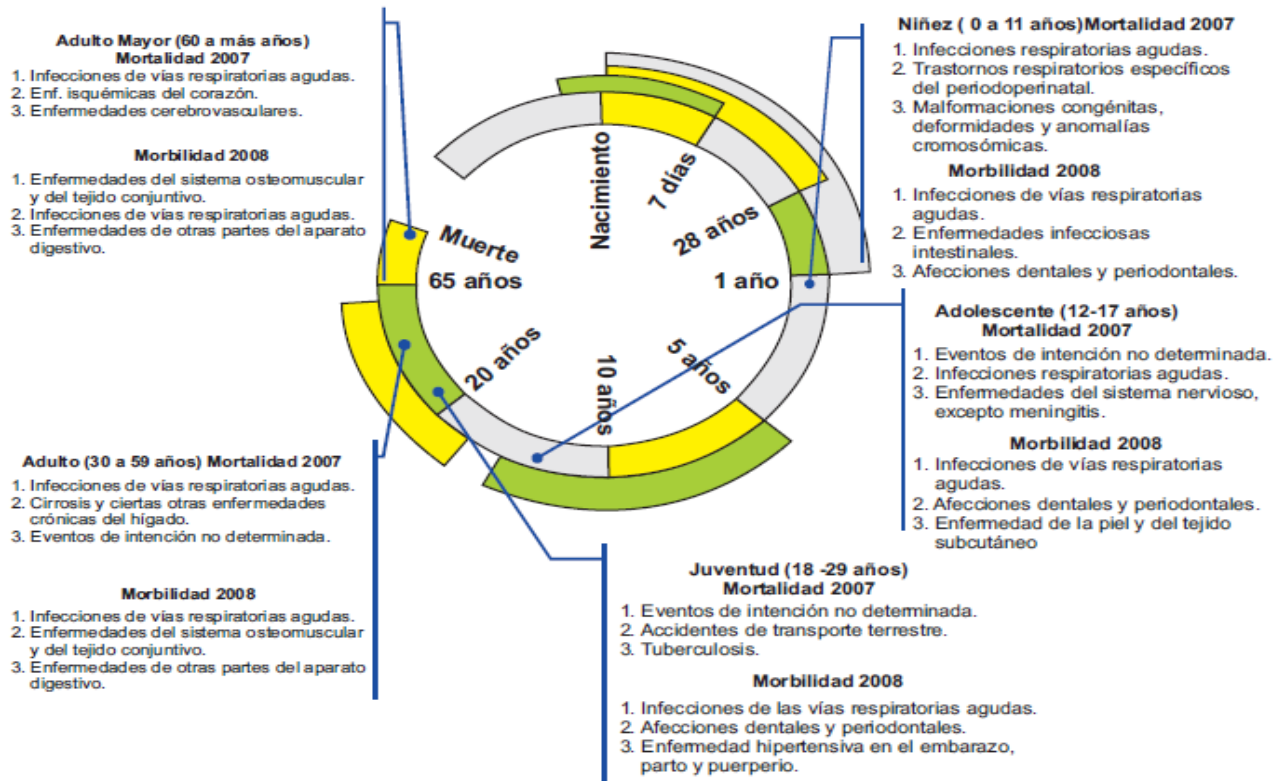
Adulto Mayor (60 a más años)
Mortalidad 2007
1. Infecciones de vías respiratorias agudas.
2. Enf. isquémicas del corazón.
3. Enfermedades cerebrovasculares.

Morbilidad 2008
1. Enfermedades del sistema osteomuscular y del tejido conjuntivo.
2. Infecciones de vías respiratorias agudas.
3. Enfermedades de otras partes del aparato digestivo.

Niñez ( 0 a 11 años)Mortalidad 2007
1. Infecciones respiratorias agudas.
2. Trastornos respiratorios específicos del periodoperinatal.
3. Malformaciones congénitas, deformidades y anomalías cromosómicas.

Morbilidad 2008
1. Infecciones de vías respiratorias agudas.
2. Enfermedades infecciosas intestinales.
3. Afecciones dentales y periodontales.

Nacimiento
7 días
28 años
1 año
5 años
10 años
20 años
65 años
Muerte

Adolescente (12-17 años)
Mortalidad 2007
1. Eventos de intención no determinada.
2. Infecciones respiratorias agudas.
3. Enfermedades del sistema nervioso, excepto meningitis.

Morbilidad 2008
1. Infecciones de vías respiratorias agudas.
2. Afecciones dentales y periodontales.
3. Enfermedad de la piel y del tejido subcutáneo

Adulto (30 a 59 años) Mortalidad 2007
1. Infecciones de vías respiratorias agudas.
2. Cirrosis y ciertas otras enfermedades crónicas del hígado.
3. Eventos de intención no determinada.

Morbilidad 2008
1. Infecciones de vías respiratorias agudas.
2. Enfermedades del sistema osteomuscular y del tejido conjuntivo.
3. Enfermedades de otras partes del aparato digestivo.

Juventud (18 -29 años)
Mortalidad 2007
1. Eventos de intención no determinada.
2. Accidentes de transporte terrestre.
3. Tuberculosis.

Morbilidad 2008
1. Infecciones de las vías respiratorias agudas.
2. Afecciones dentales y periodontales.
3. Enfermedad hipertensiva en el embarazo, parto y puerperio.